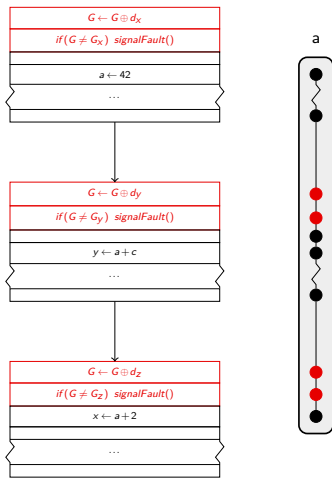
$G \leftarrow G \oplus d_x$

$if (G \neq G_x)$ $signalFault()$

$a \leftarrow 42$

...

$G \leftarrow G \oplus d_y$

$if (G \neq G_y)$ $signalFault()$

$y \leftarrow a + c$

...

$G \leftarrow G \oplus d_z$

$if (G \neq G_z)$ $signalFault()$

$x \leftarrow a + 2$

...

a